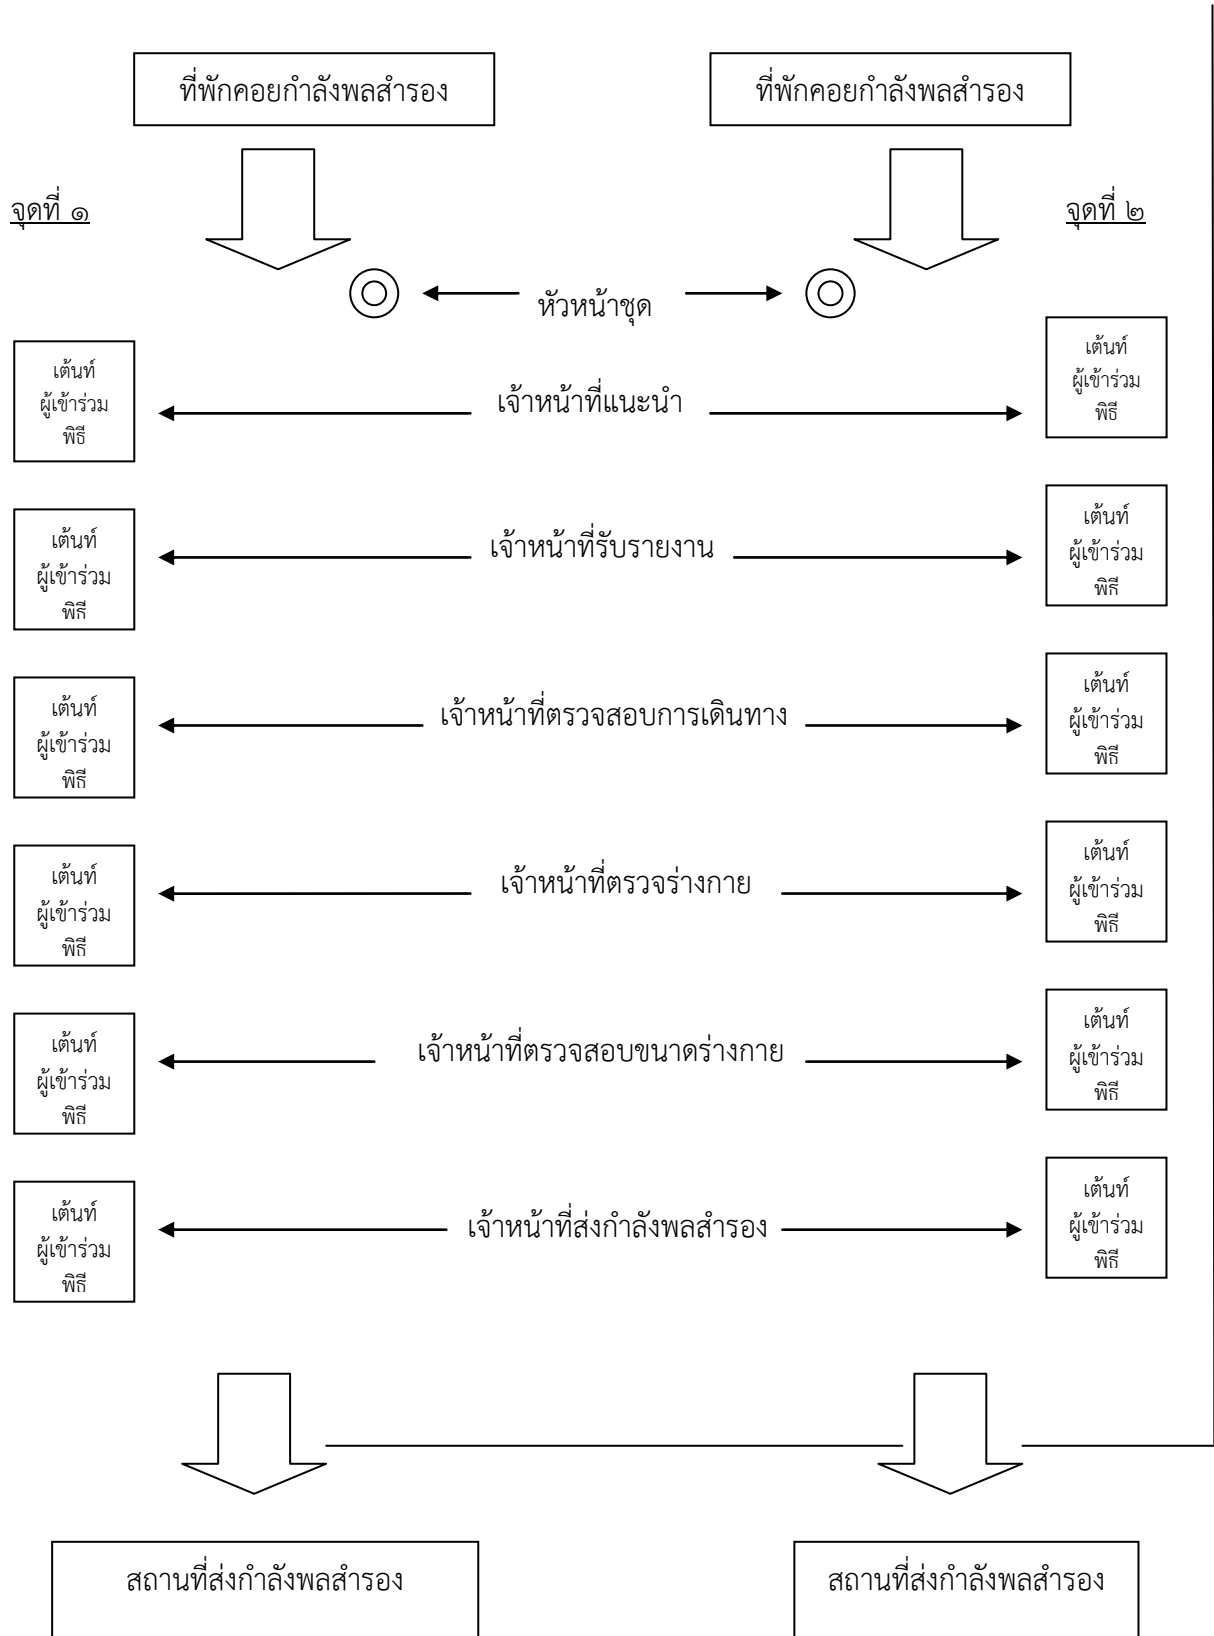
ที่พักคอยกำลังพลสำรอง

ที่พักคอยกำลังพลสำรอง

จุดที่ ๑

จุดที่ ๒

หัวหน้าชุด

เต้นท์ ผู้เข้าร่วม พิธี

เจ้าหน้าที่แนะนำ

เต้นท์ ผู้เข้าร่วม พิธี

เต้นท์ ผู้เข้าร่วม พิธี

เจ้าหน้าที่รับรายงาน

เต้นท์ ผู้เข้าร่วม พิธี

เต้นท์ ผู้เข้าร่วม พิธี

เจ้าหน้าที่ตรวจสอบการเดินทาง

เต้นท์ ผู้เข้าร่วม พิธี

เต้นท์ ผู้เข้าร่วม พิธี

เจ้าหน้าที่ตรวจร่างกาย

เต้นท์ ผู้เข้าร่วม พิธี

เต้นท์ ผู้เข้าร่วม พิธี

เจ้าหน้าที่ตรวจสอบขนาดร่างกาย

เต้นท์ ผู้เข้าร่วม พิธี

เต้นท์ ผู้เข้าร่วม พิธี

เจ้าหน้าที่ส่งกำลังพลสำรอง

เต้นท์ ผู้เข้าร่วม พิธี

สถานที่ส่งกำลังพลสำรอง

สถานที่ส่งกำลังพลสำรอง